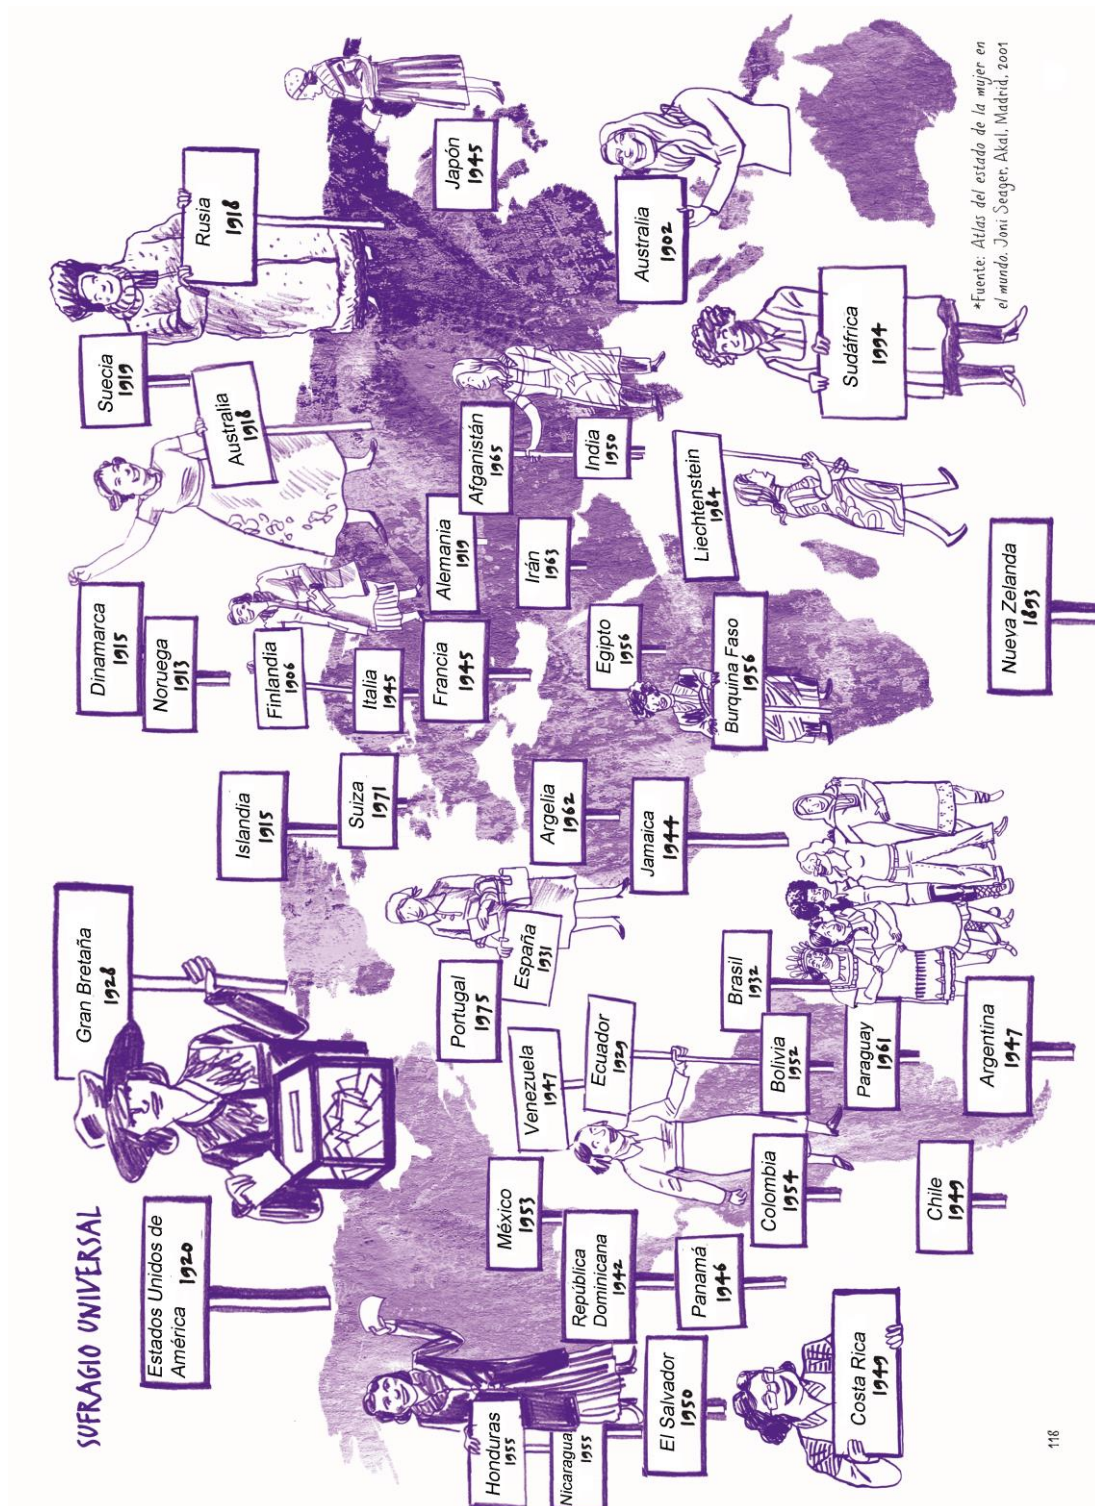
SUFRAGIO UNIVERSAL

Estados Unidos de América 1920

Gran Bretaña 1928

Islandia 1915

Dinamarca 1915

Noruega 1913

Suecia 1919

Australia 1918

Rusia 1918

Japón 1945

Finlandia 1906

Italia 1945

Suiza 1971

Francia 1945

Alemania 1919

Afganistán 1965

India 1950

Irán 1963

Portugal 1975

España 1931

Argelia 1962

Jamaica 1944

Egipto 1956

Burquina Faso 1956

Liechtenstein 1984

Australia 1902

Sudáfrica 1994

Nueva Zelanda 1893

México 1953

Venezuela 1947

Ecuador 1929

Brasil 1932

Bolivia 1952

Paraguay 1961

Colombia 1954

Argentina 1947

Chile 1949

República Dominicana 1942

Panamá 1946

Honduras 1955

Nicaragua 1955

El Salvador 1950

Costa Rica 1949

*Fuente: Atlas del estado de la mujer en el mundo. Joni Seager, Akal, Madrid, 2001

118